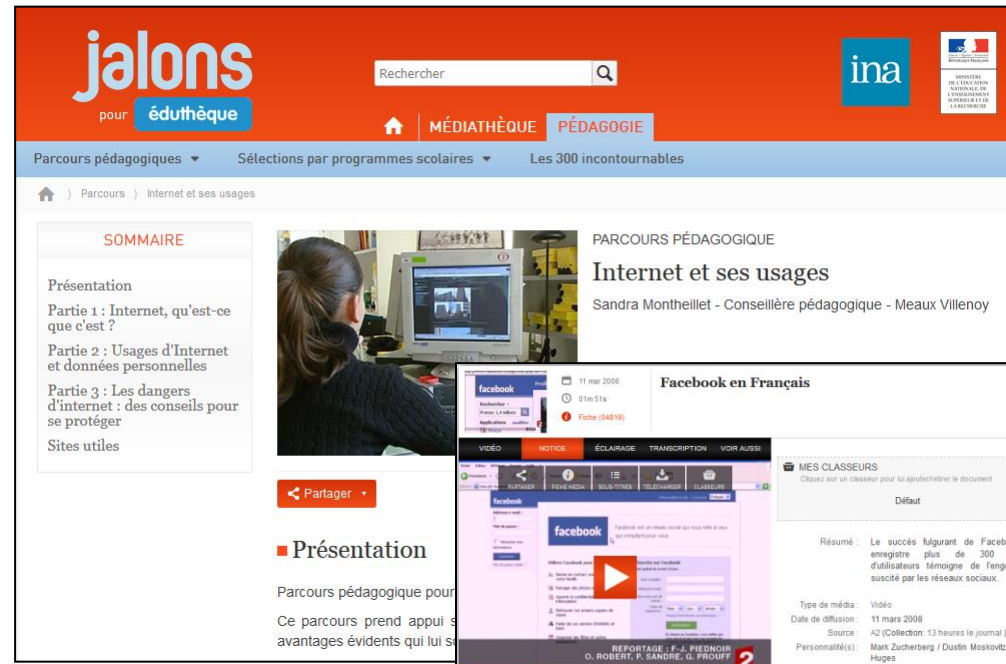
jalons pour éduthèque

Rechercher

ina

MINISTÈRE DE L'ÉDUCATION NATIONALE, DE L'ENSEIGNEMENT SUPÉRIEUR ET DE LA RECHERCHE

MÉDIATHÈQUE PÉDAGOGIE

Parcours pédagogiques Sélections par programmes scolaires Les 300 incontournables

Parcours 〉 Internet et ses usages

SOMMAIRE

Présentation

Partie 1 : Internet, qu'est-ce que c'est ?

Partie 2 : Usages d'Internet et données personnelles

Partie 3 : Les dangers d'internet : des conseils pour se protéger

Sites utiles

PARCOURS PÉDAGOGIQUE

Internet et ses usages

Sandra Montheillet - Conseillère pédagogique - Meaux Villenoy

Partager

Présentation

Parcours pédagogique pour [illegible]

Ce parcours prend appui s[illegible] avantages évidents qui lui s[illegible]

11 mar 2008

01m 51s

Fiche (04819)

Facebook en Français

VIDÉO NOTICE ÉCLAIRAGE TRANSCRIPTION VOIR AUSSI

PARTAGER FICHE MÉDIA SOUS-TITRES TÉLÉCHARGER CLASSEURS

facebook

REPORTAGE : F.-J. PIEDNOIR O. ROBERT, P. SANDRE, G. PROUFF

MES CLASSEURS

Cliquez sur un classeur pour lui ajouter/retirer le document

Défaut

Résumé : Le succès fulgurant de Faceb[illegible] enregistre plus de 300 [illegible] d'utilisateurs témoigne de l'enge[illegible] suscité par les réseaux sociaux.

Type de média : Vidéo

Date de diffusion : 11 mars 2008

Source : A2 (Collection: 13 heures le journal)

Personnalité(s) : Mark Zucherberg / Dustin Moskovitz Huges